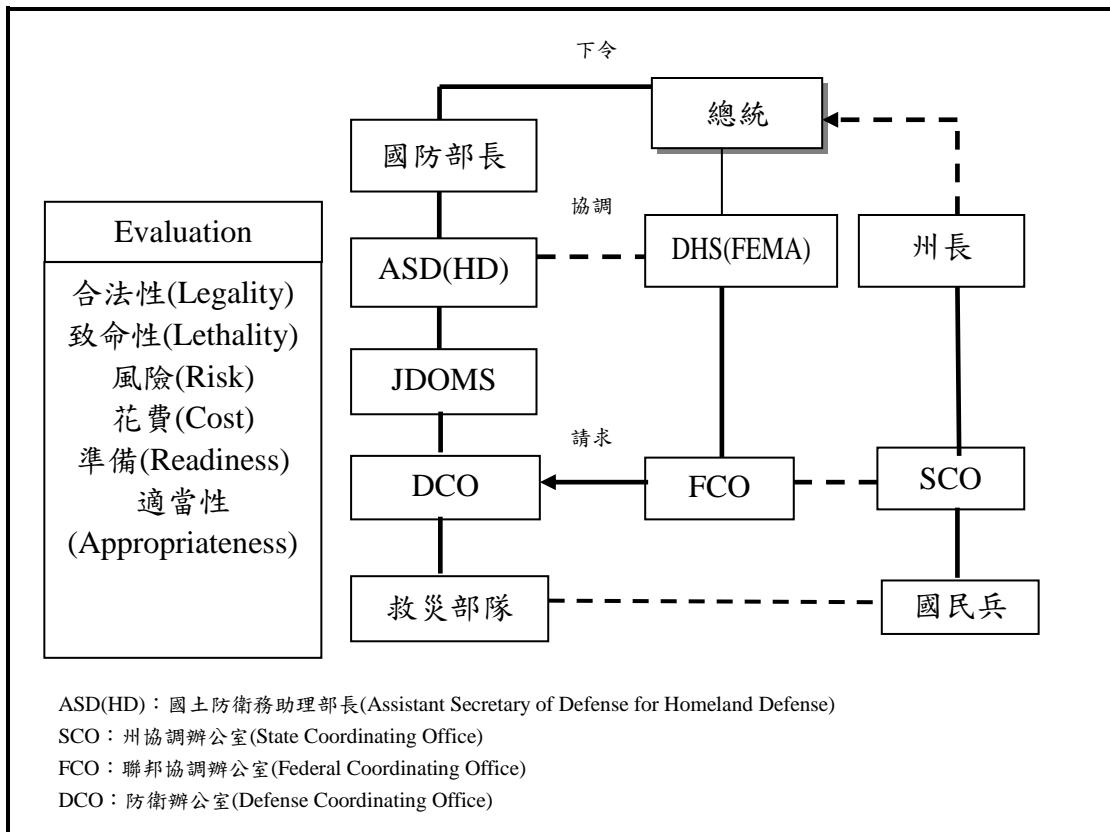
Evaluation

合法性(Legality)
致命性(Lethality)
風險(Risk)
花費(Cost)
準備(Readiness)
適當性
(Appropriateness)

下令

總統

國防部長

協調

ASD(HD)

DHS(FEMA)

州長

JDOMS

請求

DCO

FCO

SCO

救災部隊

國民兵

ASD(HD)：國土防衛務助理部長(Assistant Secretary of Defense for Homeland Defense)
SCO：州協調辦公室(State Coordinating Office)
FCO：聯邦協調辦公室(Federal Coordinating Office)
DCO：防衛辦公室(Defense Coordinating Office)